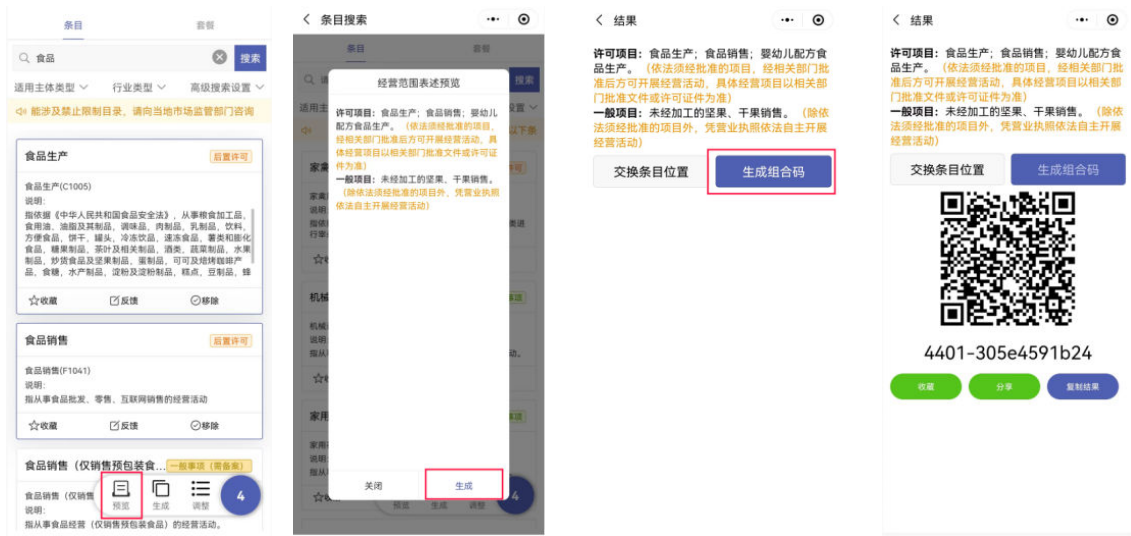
条目　套餐

食品　搜索

适用主体类型　行业类型　高级搜索设置

能涉及禁止限制目录，请向当地市场监管部门咨询

食品生产　后置许可

食品生产(C1005)
说明:
指依据《中华人民共和国食品安全法》，从事粮食加工品、食用油、油脂及其制品、调味品、肉制品、乳制品、饮料、方便食品、饼干、罐头、冷冻饮品、速冻食品、薯类和膨化食品、糖果制品、茶叶及相关制品、酒类、蔬菜制品、水果制品、炒货食品及坚果制品、蛋制品、可可及焙烤咖啡产品、食糖、水产制品、淀粉及淀粉制品、糕点、豆制品、蜂

收藏　反馈　移除

食品销售　后置许可

食品销售(F1041)
说明:
指从事食品批发、零售、互联网销售的经营活动

收藏　反馈　移除

食品销售（仅销售预包装食…　一般事项（需备案）

食品销售（仅销
说明:
指从事食品经营（仅销售预包装食品）的经营活动。

预览　生成　调整　4

条目搜索

条目　套餐

经营范围表述预览

许可项目：食品生产；食品销售；婴幼儿配方食品生产。（依法须经批准的项目，经相关部门批准后方可开展经营活动，具体经营项目以相关部门批准文件或许可证件为准）
一般项目：未经加工的坚果、干果销售。（除依法须经批准的项目外，凭营业执照依法自主开展经营活动）

关闭　生成

结果

许可项目：食品生产；食品销售；婴幼儿配方食品生产。（依法须经批准的项目，经相关部门批准后方可开展经营活动，具体经营项目以相关部门批准文件或许可证件为准）
一般项目：未经加工的坚果、干果销售。（除依法须经批准的项目外，凭营业执照依法自主开展经营活动）

交换条目位置　生成组合码

结果

许可项目：食品生产；食品销售；婴幼儿配方食品生产。（依法须经批准的项目，经相关部门批准后方可开展经营活动，具体经营项目以相关部门批准文件或许可证件为准）
一般项目：未经加工的坚果、干果销售。（除依法须经批准的项目外，凭营业执照依法自主开展经营活动）

交换条目位置　生成组合码

4401-305e4591b24

收藏　分享　复制结果